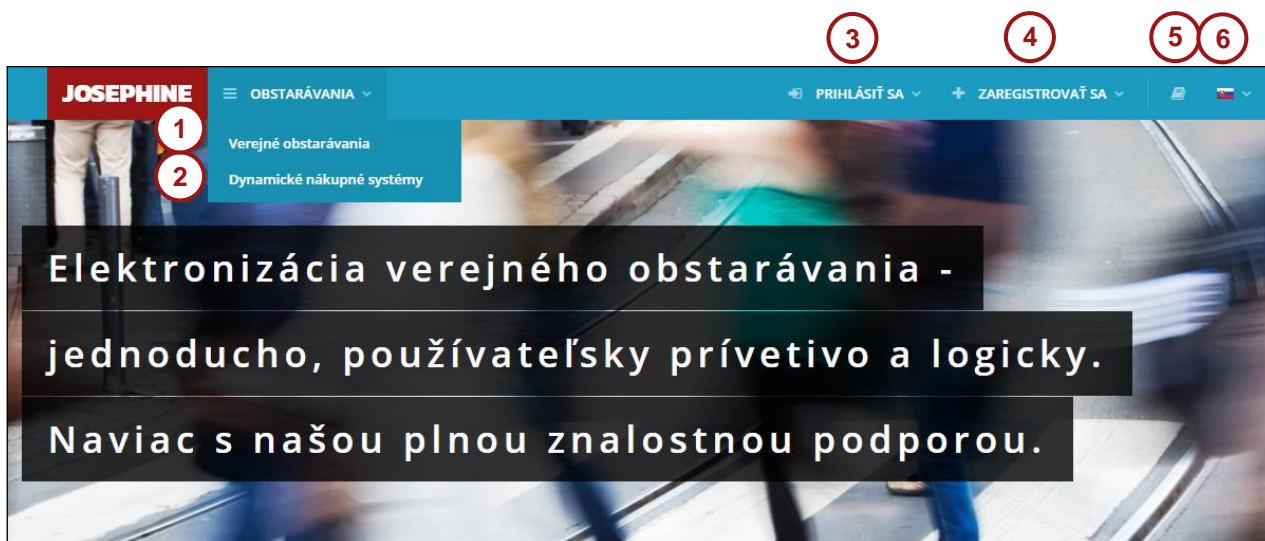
3
4
5
6
JOSEPHINE
OBSTARÁVANIA
PRIHLÁSIŤ SA
ZAREGISTROVAŤ SA
1
Verejné obstarávania
2
Dynamické nákupné systémy

Elektronizácia verejného obstarávania -
jednoducho, používateľsky prívetivo a logicky.
Naviac s našou plnou znalostnou podporou.